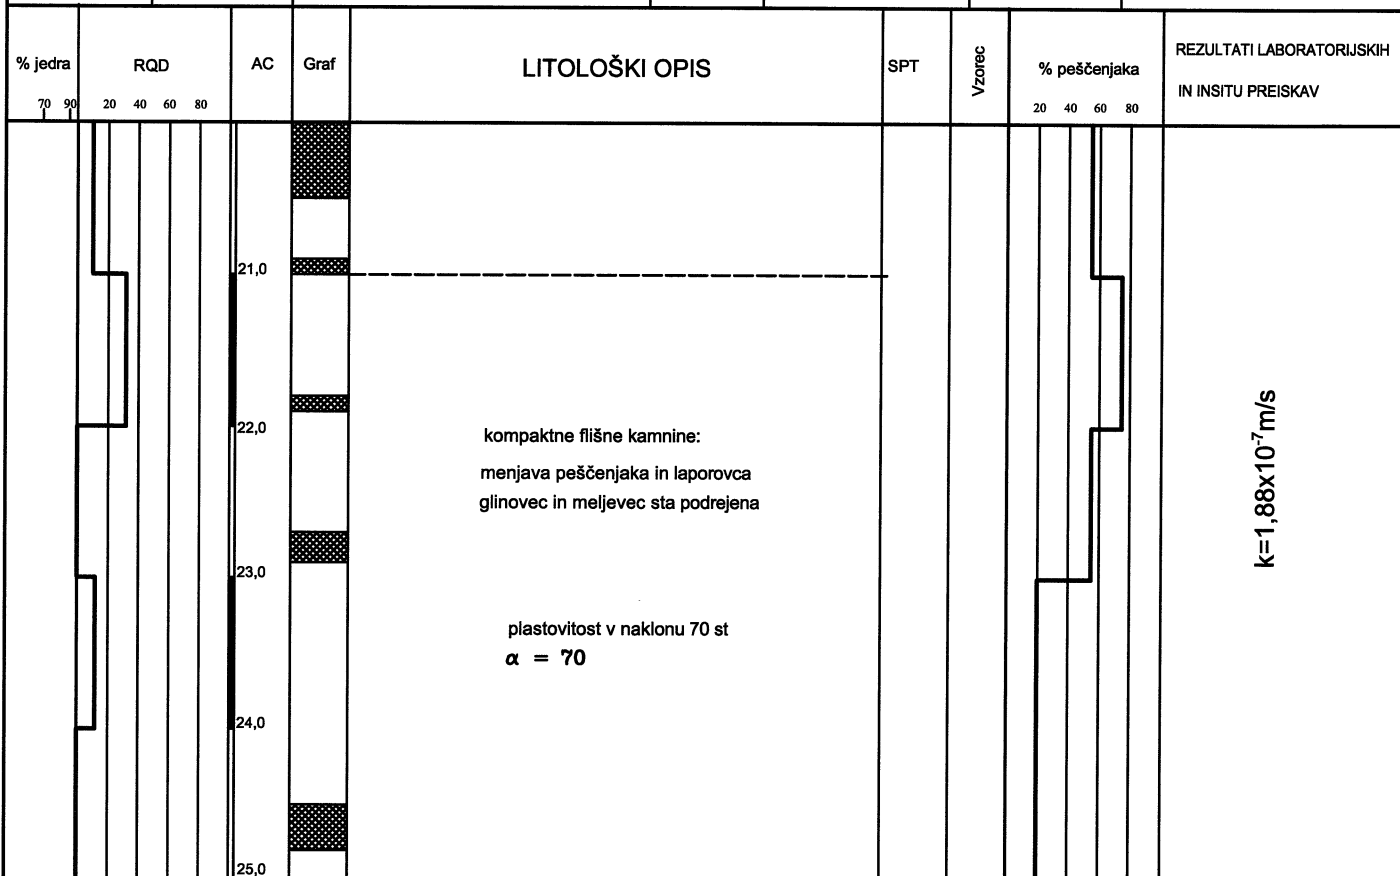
% jedra
70 90

RQD
20 40 60 80

AC

Graf

LITOLOŠKI OPIS

SPT

Vzorec

% peščenjaka
20 40 60 80

REZULTATI LABORATORIJSKIH
IN INSITU PREISKAV

21,0

22,0

23,0

24,0

25,0

kompaktne flišne kamnine:
menjava peščenjaka in laporovca
glinovec in meljevec sta podrejena

plastovitost v naklonu 70 st
$\alpha = 70$

$k=1,88x10^{-7}m/s$